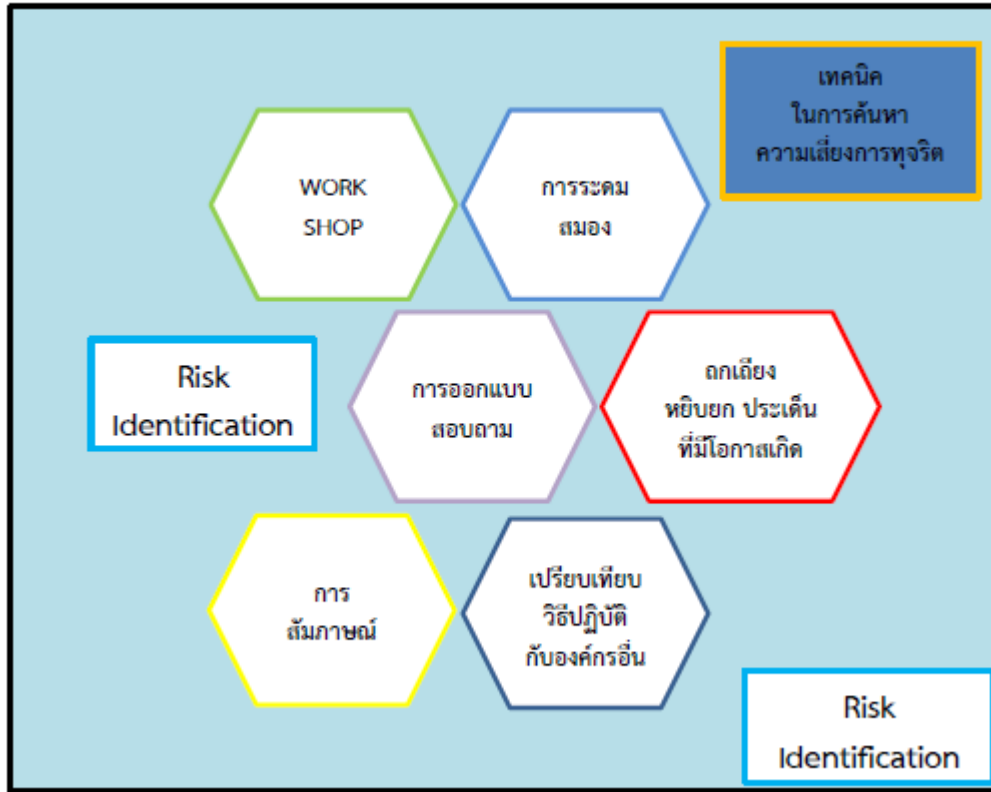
เทคนิค ในการค้นหา ความเสี่ยงการทุจริต

WORK SHOP

การระดม สมอง

Risk Identification

การออกแบบ สอบถาม

ถกเถียง หยิบยก ประเด็น ที่มีโอกาสเกิด

การ สัมภาษณ์

เปรียบเทียบ วิธีปฏิบัติ กับองค์กรอื่น

Risk Identification